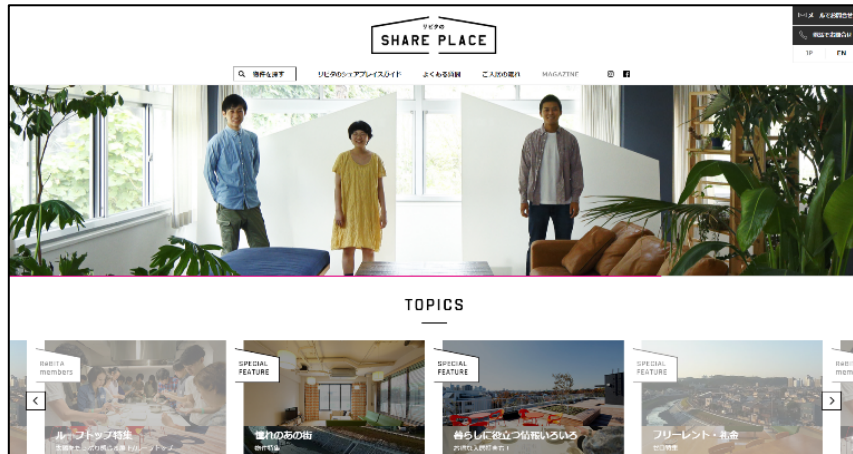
リビタの
SHARE PLACE

メールでお問合せ
電話でお問合せ
JP
EN

物件を探す
リビタのシェアプレイスガイド
よくある質問
ご入居の流れ
MAGAZINE

TOPICS

Rebita members
ルーフトップ特集

SPECIAL FEATURE
憧れのあの街
物件特集

SPECIAL FEATURE
暮らしに役立つ情報いろいろ

SPECIAL FEATURE
フリーレント・礼金